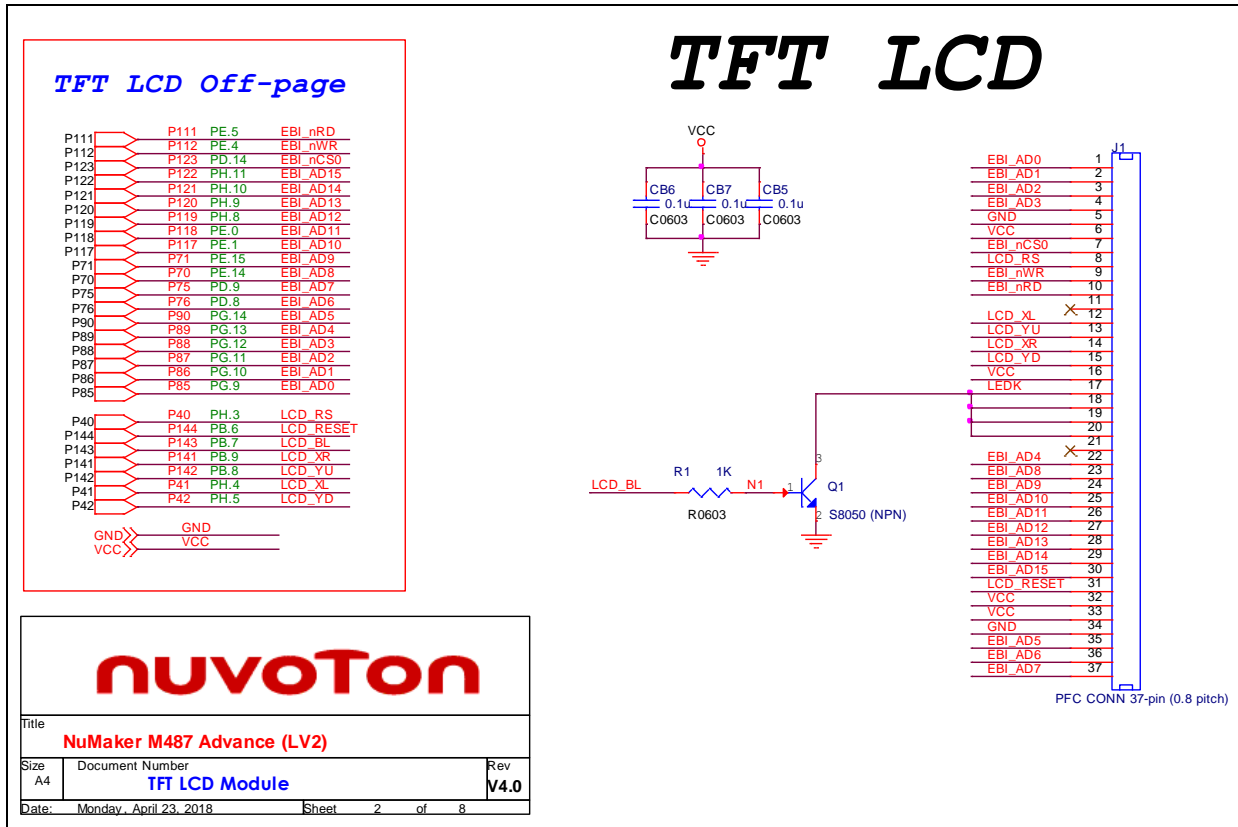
TFT LCD Off-page

P111 P111 PE.5 EBI_nRD
P112 P112 PE.4 EBI_nWR
P123 P123 PD.14 EBI_nCS0
P122 P122 PH.11 EBI_AD15
P121 P121 PH.10 EBI_AD14
P120 P120 PH.9 EBI_AD13
P119 P119 PH.8 EBI_AD12
P118 P118 PE.0 EBI_AD11
P117 P117 PE.1 EBI_AD10
P71 P71 PE.15 EBI_AD9
P70 P70 PE.14 EBI_AD8
P75 P75 PD.9 EBI_AD7
P76 P76 PD.8 EBI_AD6
P90 P90 PG.14 EBI_AD5
P89 P89 PG.13 EBI_AD4
P88 P88 PG.12 EBI_AD3
P87 P87 PG.11 EBI_AD2
P86 P86 PG.10 EBI_AD1
P85 P85 PG.9 EBI_AD0

P40 P40 PH.3 LCD_RS
P144 P144 PB.6 LCD_RESET
P143 P143 PB.7 LCD_BL
P141 P141 PB.9 LCD_XR
P142 P142 PB.8 LCD_YU
P41 P41 PH.4 LCD_XL
P42 P42 PH.5 LCD_YD

GND GND
VCC VCC

TFT LCD

VCC
CB6 0.1u C0603
CB7 0.1u C0603
CB5 0.1u C0603

LCD_BL
R1 1K
R0603
N1
1 3 2
Q1
S8050 (NPN)

J1
| Signal | Pin |
|---|---|
| EBI_AD0 | 1 |
| EBI_AD1 | 2 |
| EBI_AD2 | 3 |
| EBI_AD3 | 4 |
| GND | 5 |
| VCC | 6 |
| EBI_nCS0 | 7 |
| LCD_RS | 8 |
| EBI_nWR | 9 |
| EBI_nRD | 10 |
| | 11 |
| LCD_XL | 12 |
| LCD_YU | 13 |
| LCD_XR | 14 |
| LCD_YD | 15 |
| VCC | 16 |
| LEDK | 17 |
| | 18 |
| | 19 |
| | 20 |
| | 21 |
| EBI_AD4 | 22 |
| EBI_AD8 | 23 |
| EBI_AD9 | 24 |
| EBI_AD10 | 25 |
| EBI_AD11 | 26 |
| EBI_AD12 | 27 |
| EBI_AD13 | 28 |
| EBI_AD14 | 29 |
| EBI_AD15 | 30 |
| LCD_RESET | 31 |
| VCC | 32 |
| VCC | 33 |
| GND | 34 |
| EBI_AD5 | 35 |
| EBI_AD6 | 36 |
| EBI_AD7 | 37 |

PFC CONN 37-pin (0.8 pitch)

nuvoTon

Title
NuMaker M487 Advance (LV2)
Size A4
Document Number
TFT LCD Module
Rev
V4.0
Date: Monday, April 23, 2018 Sheet 2 of 8